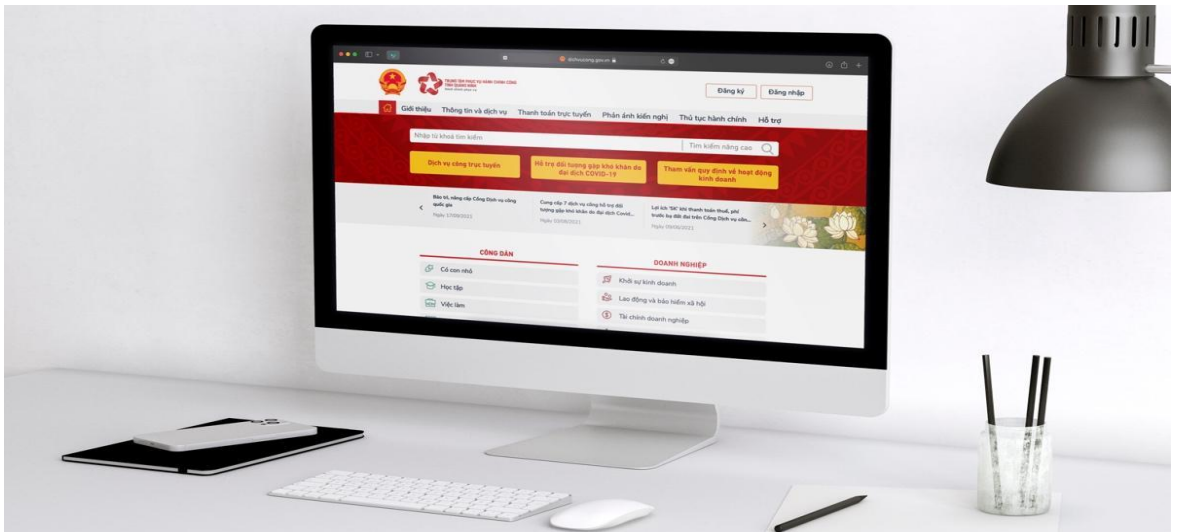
dichvucong.gov.vn

TRUNG TÂM PHỤC VỤ HÀNH CHÍNH CÔNG TỈNH QUẢNG BÌNH

Đăng ký Đăng nhập

Giới thiệu Thông tin và dịch vụ Thanh toán trực tuyến Phản ánh kiến nghị Thủ tục hành chính Hỗ trợ

Nhập từ khoá tìm kiếm

Tìm kiếm nâng cao

Dịch vụ công trực tuyến

Hỗ trợ đối tượng gặp khó khăn do đại dịch COVID-19

Tham vấn quy định về hoạt động kinh doanh

Bảo trì, nâng cấp Cổng Dịch vụ công quốc gia
Ngày 17/09/2021

Cung cấp 7 dịch vụ công hỗ trợ đối tượng gặp khó khăn do đại dịch Covid...
Ngày 03/09/2021

Lợi ích 'Kép' khi thanh toán thuế, phí trước bạ đất đai trên Cổng Dịch vụ côn...
Ngày 09/09/2021

CÔNG DÂN

Có con nhỏ

Học tập

Việc làm

DOANH NGHIỆP

Khởi sự kinh doanh

Lao động và bảo hiểm xã hội

Tài chính doanh nghiệp